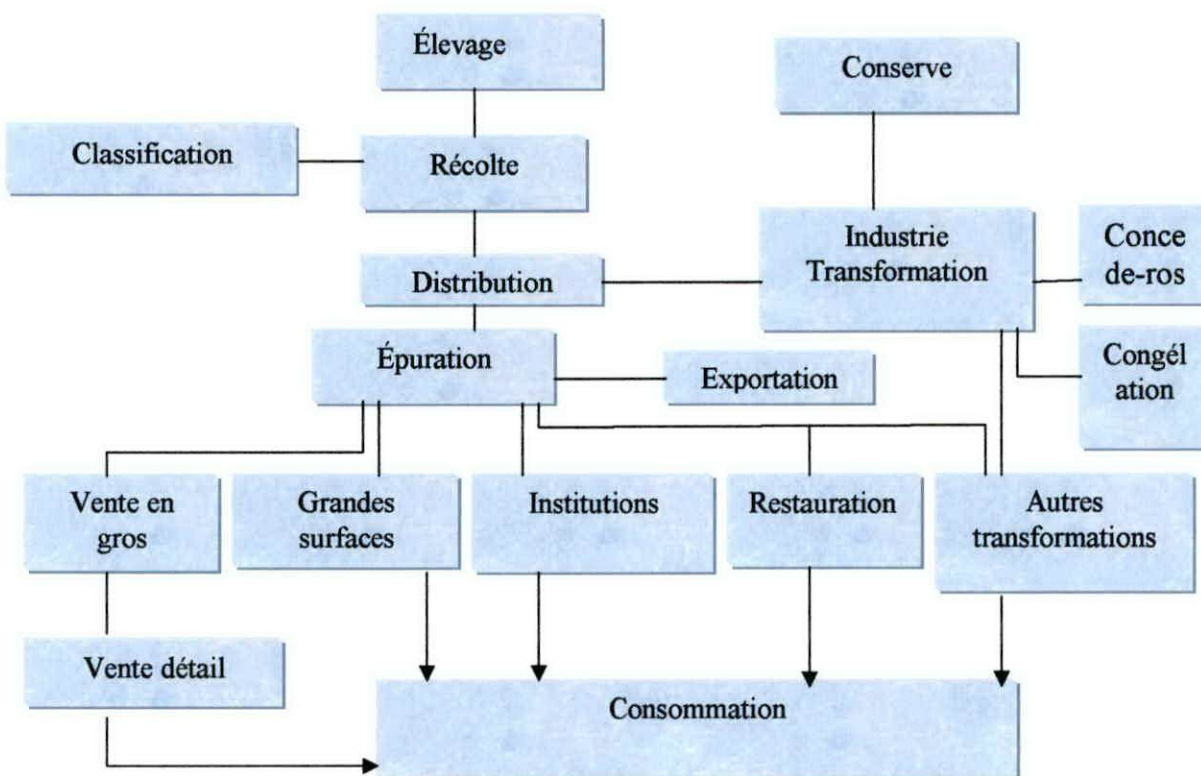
Élevage

Conserve

Classification

Récolte

Industrie Transformation

Conce de-ros

Distribution

Épuration

Exportation

Congél ation

Vente en gros

Grandes surfaces

Institutions

Restauration

Autres transformations

Vente détail

Consommation